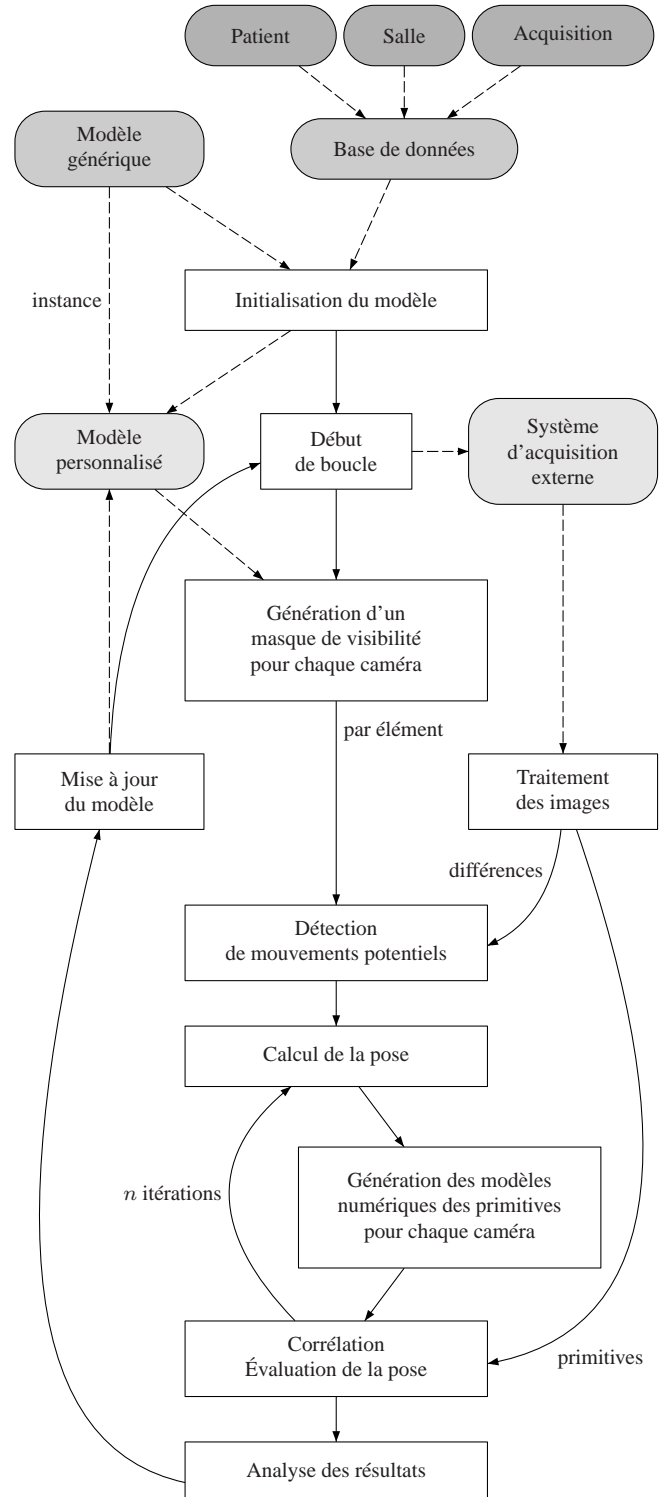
Patient

Salle

Acquisition

Modèle générique

Base de données

instance

Initialisation du modèle

Modèle personnalisé

Début de boucle

Système d'acquisition externe

Génération d'un masque de visibilité pour chaque caméra

par élément

Mise à jour du modèle

Traitement des images

différences

Détection de mouvements potentiels

Calcul de la pose

$n$ itérations

Génération des modèles numériques des primitives pour chaque caméra

Corrélation Évaluation de la pose

primitives

Analyse des résultats